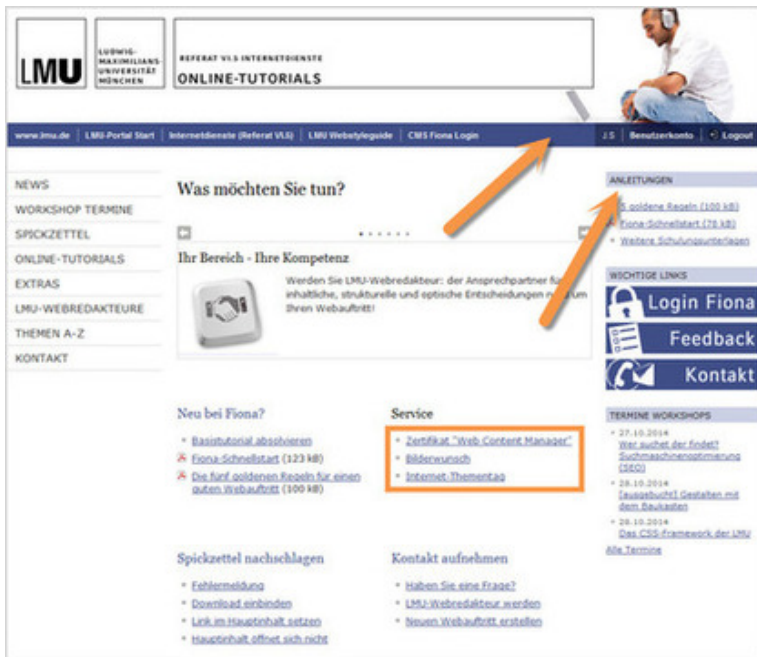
LMU LUDWIG-MAXIMILIANS-UNIVERSITÄT MÜNCHEN

REFERAT VI.5 INTERNETDIENSTE
ONLINE-TUTORIALS

www.lmu.de | LMU-Portal Start | Internetdienste (Referat VI.5) | LMU Webstyleguide | CMS Fiona Login | J.S | Benutzerkonto | Logout

NEWS
WORKSHOP TERMINE
SPICKZETTEL
ONLINE-TUTORIALS
EXTRAS
LMU-WEBREDAKTEURE
THEMEN A-Z
KONTAKT

Was möchten Sie tun?

Ihr Bereich - Ihre Kompetenz

Werden Sie LMU-Webredakteur: der Ansprechpartner für inhaltliche, strukturelle und optische Entscheidungen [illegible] Ihren Webauftritt!

Neu bei Fiona?
Basistutorial absolvieren
Fiona-Schnellstart (123 kB)
Die fünf goldenen Regeln für einen guten Webauftritt (100 kB)

Service
Zertifikat "Web Content Manager"
Bilderwunsch
Internet-Thementag

Spickzettel nachschlagen
Fehlermeldung
Download einbinden
Link im Hauptinhalt setzen
Hauptinhalt öffnet sich nicht

Kontakt aufnehmen
Haben Sie eine Frage?
LMU-Webredakteur werden
Neuen Webauftritt erstellen

ANLEITUNGEN
5 goldene Regeln (100 kB)
Fiona-Schnellstart (78 kB)
Weitere Schulungsunterlagen

WICHTIGE LINKS
Login Fiona
Feedback
Kontakt

TERMINE WORKSHOPS
27.10.2014
Wer suchet der findet? Suchmaschinenoptimierung (SEO)
28.10.2014
[ausgebucht] Gestalten mit dem Baukasten
28.10.2014
Das CSS-Framework der LMU
Alle Termine